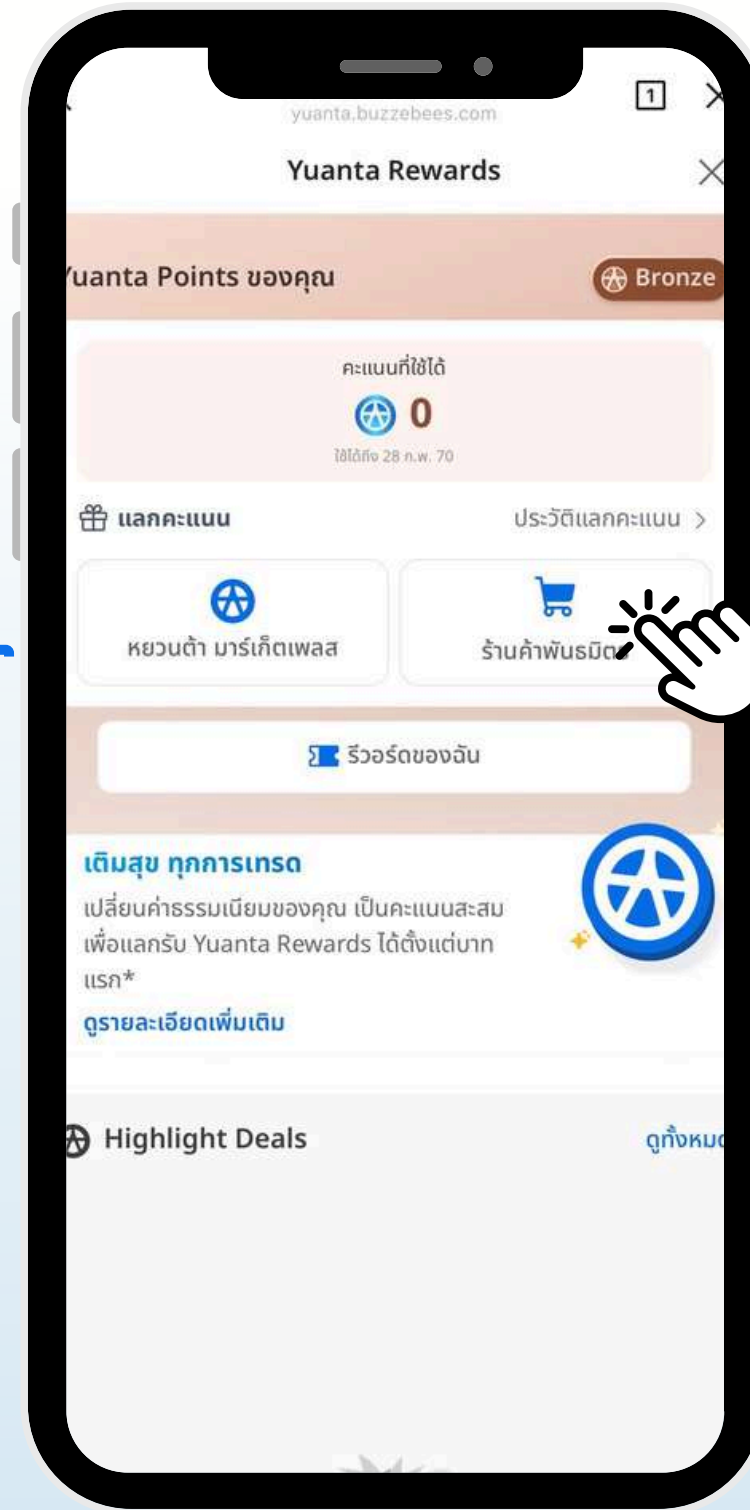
yuanta.buzzebees.com

1

Yuanta Rewards

'uanta Points ของคุณ

Bronze

คะแนนที่ใช้ได้

0

ใช้ได้ถึง 28 ก.พ. 70

แลกคะแนน

ประวัติแลกคะแนน >

หยวนต้า มาร์เก็ตเพลส

ร้านค้าพันธมิต

รีวอร์ดของฉัน

เติมสุข ทุกการเทรด

เปลี่ยนค่าธรรมเนียมของคุณ เป็นคะแนนสะสม เพื่อแลกรับ Yuanta Rewards ได้ตั้งแต่บาทแรก*

ดูรายละเอียดเพิ่มเติม

Highlight Deals

ดูทั้งหมด